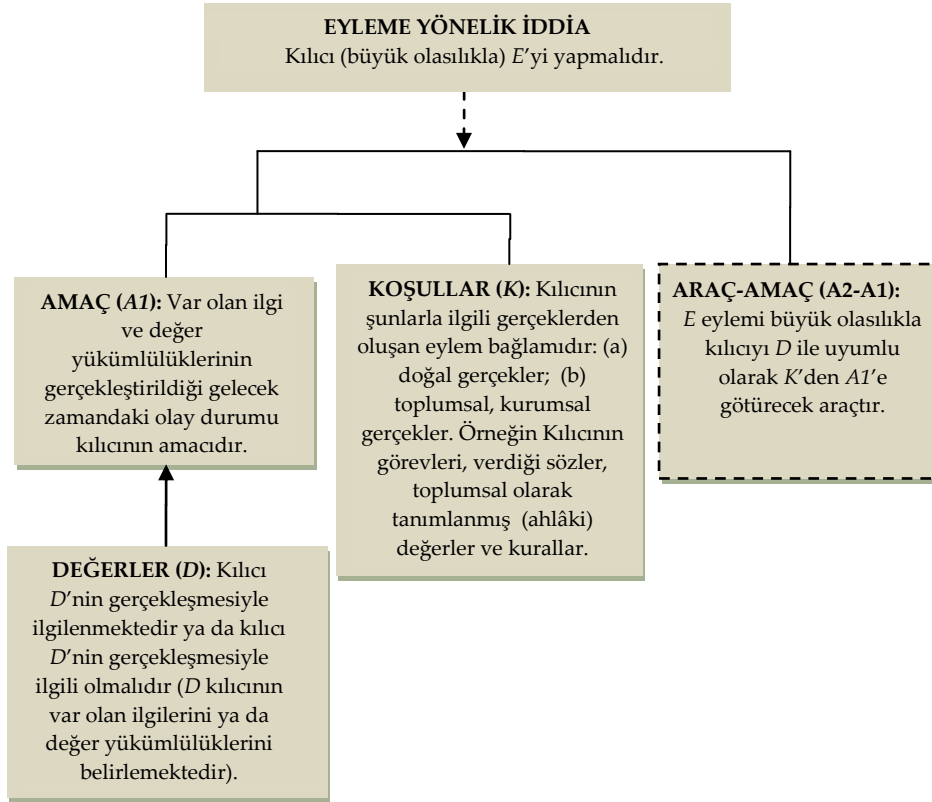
EYLEME YÖNELİK İDDİA
Kılıcı (büyük olasılıkla) $E$'yi yapmalıdır.

AMAÇ ($A1$): Var olan ilgi ve değer yükümlülüklerinin gerçekleştirildiği gelecek zamandaki olay durumu kılıcının amacıdır.

KOŞULLAR ($K$): Kılıcının şunlarla ilgili gerçeklerden oluşan eylem bağlamıdır: (a) doğal gerçekler; (b) toplumsal, kurumsal gerçekler. Örneğin Kılıcının görevleri, verdiği sözler, toplumsal olarak tanımlanmış (ahlâki) değerler ve kurallar.

ARAÇ-AMAÇ (A2-A1): $E$ eylemi büyük olasılıkla kılıcıyı $D$ ile uyumlu olarak $K$'den $A1$'e götürecek araçtır.

DEĞERLER ($D$): Kılıcı $D$'nin gerçekleşmesiyle ilgilenmektedir ya da kılıcı $D$'nin gerçekleşmesiyle ilgili olmalıdır ($D$ kılıcının var olan ilgilerini ya da değer yükümlülüklerini belirlemektedir).